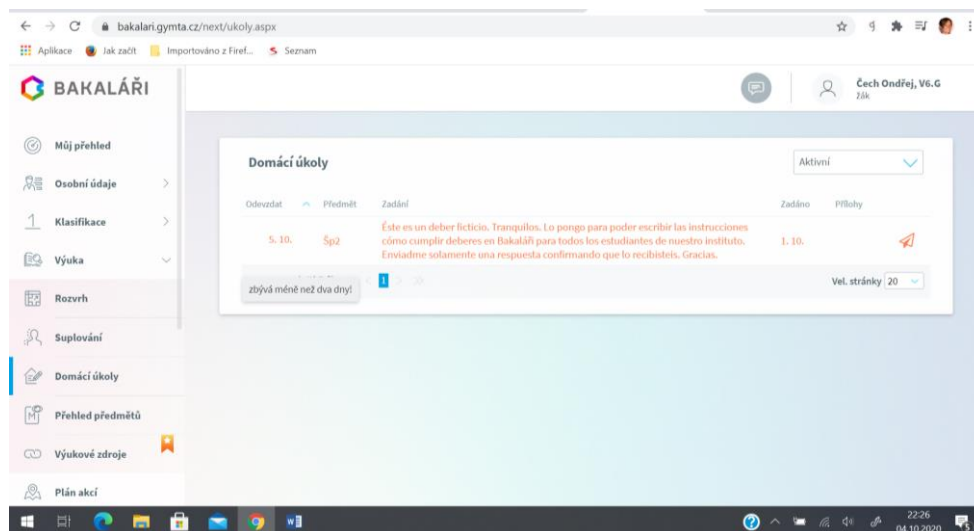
bakalari.gymta.cz/next/ukoly.aspx

Aplikace Jak začít Importováno z Firef... Seznam

BAKALÁŘI

Čech Ondřej, V6.G
Žák

Můj přehled
Osobní údaje
Klasifikace
Výuka
Rozvrh
Suplování
Domácí úkoly
Přehled předmětů
Výukové zdroje
Plán akcí

Domácí úkoly

Aktivní

| Odevzdat | Předmět | Zadání | Zadáno | Přílohy |
|---|---|---|---|---|
| 5. 10. | Šp2 | Éste es un deber ficticio. Tranquilos. Lo pongo para poder escribir las instrucciones cómo cumplir deberes en Bakaláři para todos los estudiantes de nuestro instituto. Enviadme solamente una respuesta confirmando que lo recibisteis. Gracias. | 1. 10. | |

zbývá méně než dva dny!

1

Vel. stránky 20

22:26
04.10.2020